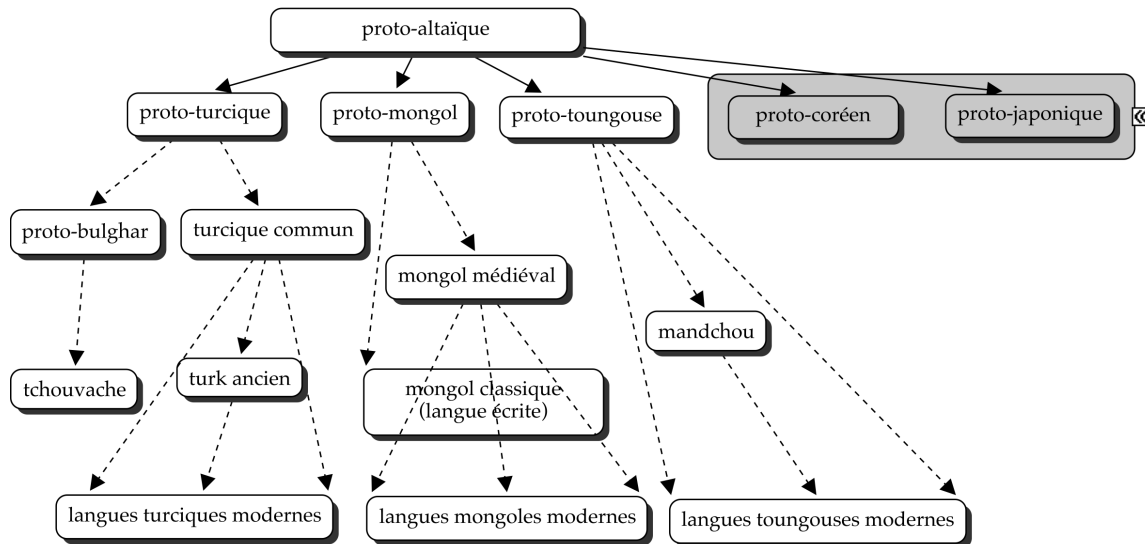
proto-altaïque

proto-turcique

proto-mongol

proto-toungouse

proto-coréen

proto-japonique

proto-bulghar

turcique commun

mongol médiéval

mandchou

tchouvache

turk ancien

mongol classique (langue écrite)

langues turciques modernes

langues mongoles modernes

langues toungouses modernes